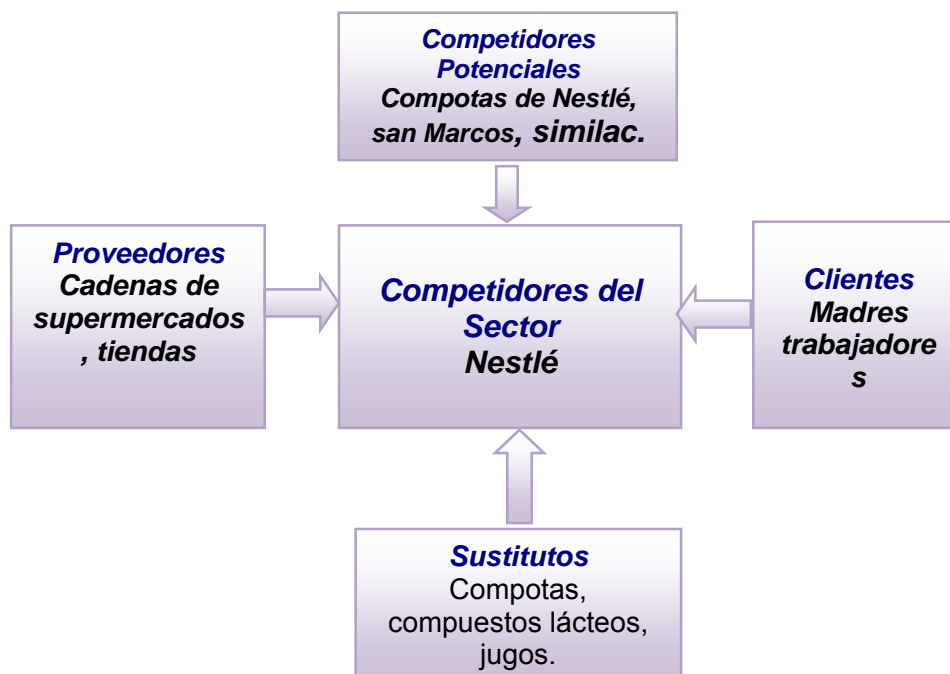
Competidores Potenciales
Compotas de Nestlé, san Marcos, similac.

Proveedores
Cadenas de supermercados , tiendas

Competidores del Sector
Nestlé

Clientes
Madres trabajadore s

Sustitutos
Compotas, compuestos lácteos, jugos.